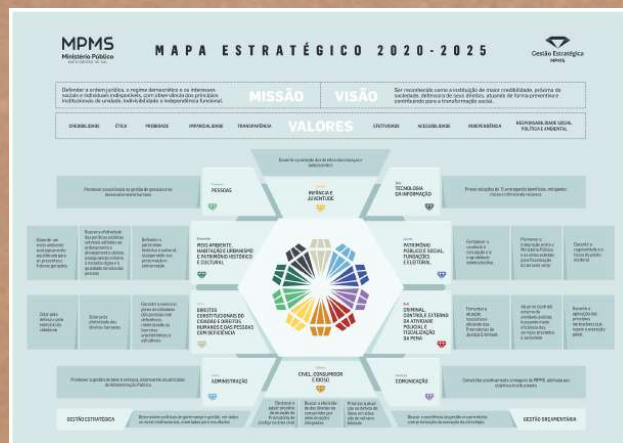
MPMS
Ministério Público

MAPA ESTRATÉGICO 2020-2025

Gestão Estratégica
MPMS

Defender a ordem jurídica, o regime democrático e os interesses sociais e individuais indisponíveis, com observância dos princípios institucionais da unidade, indivisibilidade e independência funcional.

MISSÃO

VISÃO

Ser reconhecido como a instituição de maior credibilidade, próxima da sociedade, defensora de seus direitos, atuando de forma preventiva e contribuindo para a transformação social.

VALORES

CREDIBILIDADE ÉTICA PROBIDADE IMPARCIALIDADE TRANSPARÊNCIA EFETIVIDADE ACESSIBILIDADE INDEPENDÊNCIA RESPONSABILIDADE SOCIAL, POLÍTICA E AMBIENTAL

PESSOAS

INFÂNCIA E JUVENTUDE

TECNOLOGIA DA INFORMAÇÃO

MEIO AMBIENTE, HABITAÇÃO E URBANISMO E PATRIMÔNIO HISTÓRICO E CULTURAL

PATRIMÔNIO PÚBLICO E SOCIAL, FUNDAÇÕES E ELEITORAL

DIREITOS CONSTITUCIONAIS DO CIDADÃO E DIREITOS HUMANOS E DAS PESSOAS COM DEFICIÊNCIA

CRIMINAL, CONTROLE EXTERNO DA ATIVIDADE POLICIAL E FISCALIZAÇÃO DA PENA

ADMINISTRAÇÃO

CÍVEL, CONSUMIDOR E IDOSO

COMUNICAÇÃO

GESTÃO ESTRATÉGICA

GESTÃO ORÇAMENTÁRIA

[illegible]